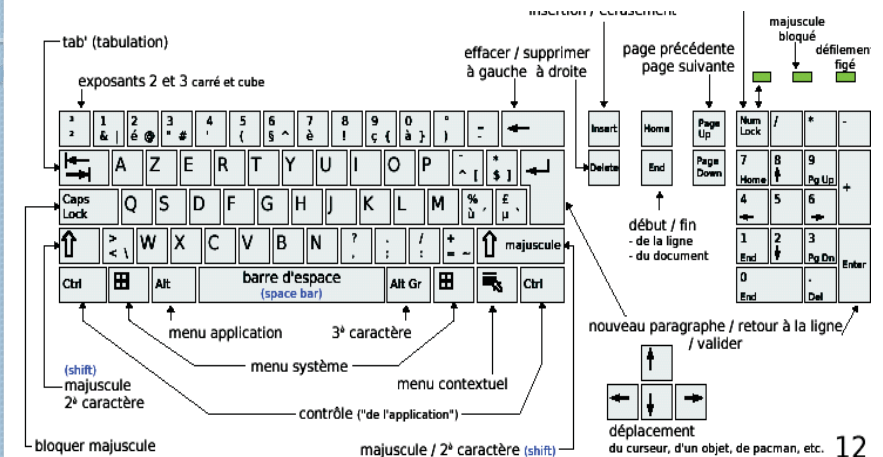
insertion / écrasement

tab' (tabulation)

majuscule bloqué

défilement figé

exposants 2 et 3 carré et cube

effacer / supprimer
à gauche à droite

page précédente
page suivante

² ³ | 1 & | 2 é @ | 3 " # | 4 ' | 5 ( | 6 § ^ | 7 è | 8 ! | 9 ç { | 0 à } | ° ) | _ -

A Z E R T Y U I O P ¨ ^ [ * $ ]

Caps Lock Q S D F G H J K L M % ù £ µ

> < \ W X C V B N ? , . ; / : + = ~ majuscule

Ctrl Alt barre d'espace (space bar) Alt Gr Ctrl

Insert Home Page Up
Delete End Page Down

Num Lock / * -
7 Home 8 9 Pg Up +
4 5 6
1 End 2 3 Pg Dn Enter
0 End . Del

début / fin
- de la ligne
- du document

menu application

3ᵉ caractère

menu système

nouveau paragraphe / retour à la ligne / valider

(shift)
majuscule
2ᵉ caractère

menu contextuel

contrôle ("de l'application")

déplacement
du curseur, d'un objet, de pacman, etc.

bloquer majuscule

majuscule / 2ᵉ caractère (shift)

12